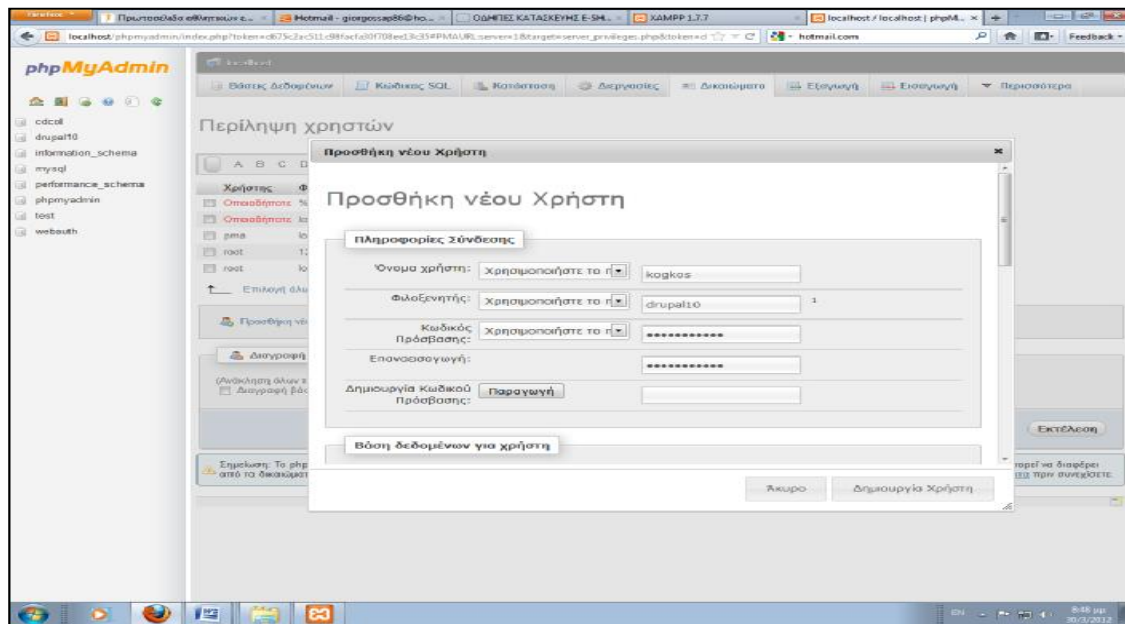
Firefox | Πρωτοσέλιδα eθνικών ε... | Hotmail - giorgossap86@ho... | ΟΔΗΓΙΕΣ ΚΑΤΑΣΚΕΥΗΣ E-SHI... | XAMPP 1.7.7 | localhost / localhost | phpM...

localhost/phpmyadmin/index.php?token=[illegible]&target=server_privileges.php&token=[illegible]

hotmail.com

Feedback

phpMyAdmin

cdcol
drupal10
information_schema
mysql
performance_schema
phpmyadmin
test
webauth

localhost

Βάσεις Δεδομένων | Κώδικας SQL | Κατάσταση | Διεργασίες | Δικαιώματα | Εξαγωγή | Εισαγωγή | Περισσότερα

Περίληψη χρηστών

A B C D

Χρήστης

Οποιοδήποτε
Οποιοδήποτε
pma
root
root

Επιλογή όλω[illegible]

Προσθήκη νέο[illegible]

Διαγραφή

(Ανάκληση όλων τ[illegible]
Διαγραφή βάσ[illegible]

Εκτέλεση

Σημείωση: Το php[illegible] από τα δικαιώματ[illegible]

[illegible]ορεί να διαφέρει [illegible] πριν συνεχίσετε.

Προσθήκη νέου Χρήστη

Προσθήκη νέου Χρήστη

Πληροφορίες Σύνδεσης

Όνομα χρήστη: | Χρησιμοποιήστε το π | kogkos

Φιλοξενητής: | Χρησιμοποιήστε το π | drupal10 | 1

Κωδικός Πρόσβασης: | Χρησιμοποιήστε το π | ••••••••••••

Επανεισαγωγή: | ••••••••••••

Δημιουργία Κωδικού Πρόσβασης: | Παραγωγή

Βάση δεδομένων για χρήστη

Άκυρο | Δημιουργία Χρήστη

EN 8:48 μμ 30/3/2012